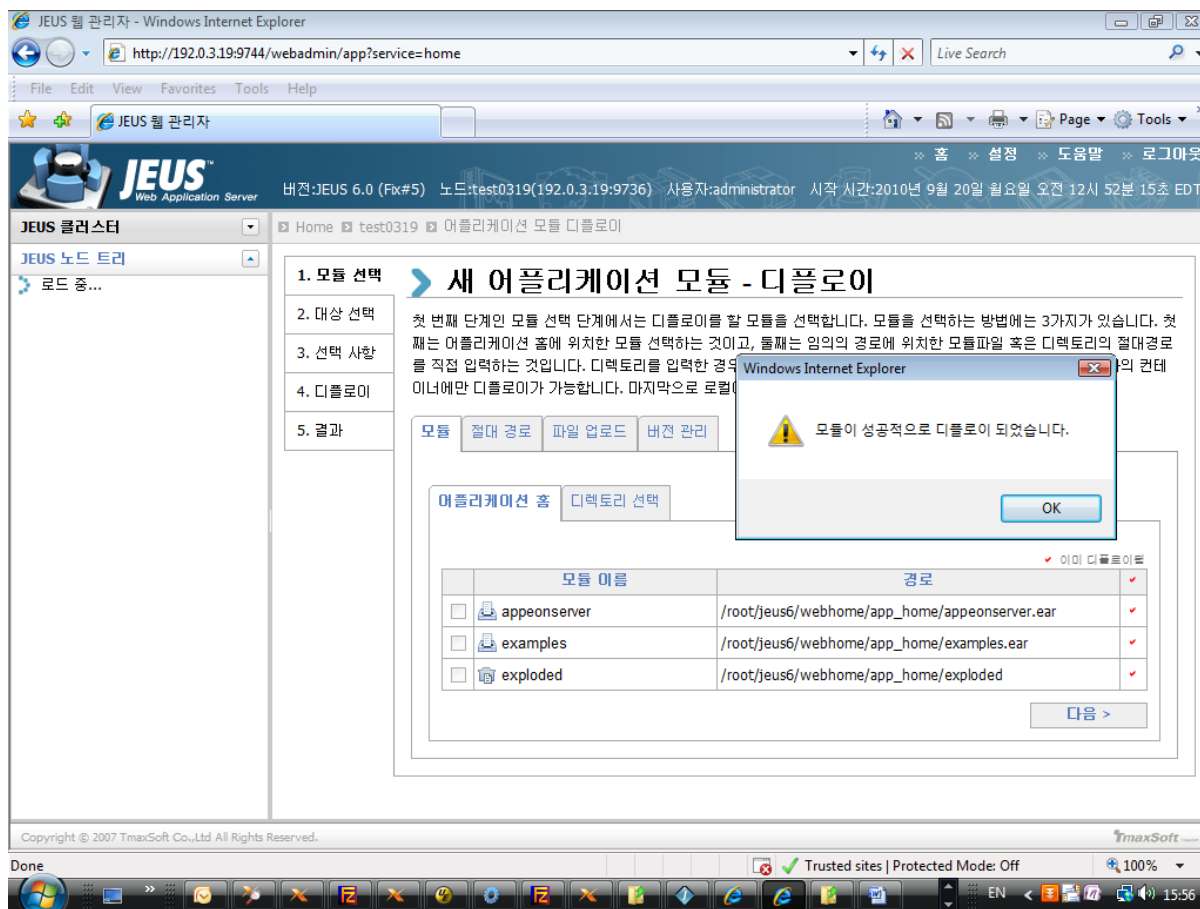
JEUS 웹 관리자 - Windows Internet Explorer

http://192.0.3.19:9744/webadmin/app?service=home

Live Search

File Edit View Favorites Tools Help

JEUS 웹 관리자

Page ▾ Tools ▾

JEUS Web Application Server

» 홈 » 설정 » 도움말 » 로그아웃

버전:JEUS 6.0 (Fix#5) 노드:test0319(192.0.3.19:9736) 사용자:administrator 시작 시간:2010년 9월 20일 월요일 오전 12시 52분 15초 EDT

JEUS 클러스터

JEUS 노드 트리

로드 중...

Home test0319 어플리케이션 모듈 디플로이

1. 모듈 선택
2. 대상 선택
3. 선택 사항
4. 디플로이
5. 결과

새 어플리케이션 모듈 - 디플로이

첫 번째 단계인 모듈 선택 단계에서는 디플로이를 할 모듈을 선택합니다. 모듈을 선택하는 방법에는 3가지가 있습니다. 첫째는 어플리케이션 홈에 위치한 모듈 선택하는 것이고, 둘째는 임의의 경로에 위치한 모듈파일 혹은 디렉토리의 절대경로를 직접 입력하는 것입니다. 디렉토리를 입력한 경우 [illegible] 의 컨테이너에만 디플로이가 가능합니다. 마지막으로 로컬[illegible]

Windows Internet Explorer

모듈이 성공적으로 디플로이 되었습니다.

OK

모듈 | 절대 경로 | 파일 업로드 | 버전 관리

어플리케이션 홈 | 디렉토리 선택

✔ 이미 디플로이됨

| | 모듈 이름 | 경로 | ✔ |
|---|---|---|---|
| | appeonserver | /root/jeus6/webhome/app_home/appeonserver.ear | ✔ |
| | examples | /root/jeus6/webhome/app_home/examples.ear | ✔ |
| | exploded | /root/jeus6/webhome/app_home/exploded | ✔ |

다음 >

Copyright © 2007 TmaxSoft Co.,Ltd All Rights Reserved.

TmaxSoft

Done

Trusted sites | Protected Mode: Off

100%

EN

15:56